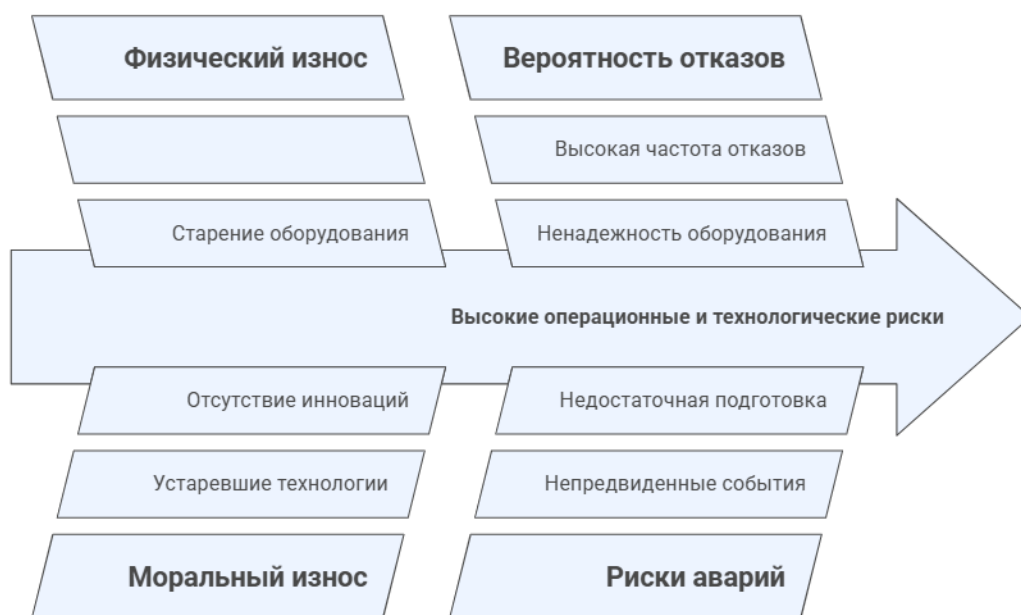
Физический износ

Старение оборудования

Вероятность отказов

Высокая частота отказов

Ненадежность оборудования

Высокие операционные и технологические риски

Отсутствие инноваций

Устаревшие технологии

Моральный износ

Недостаточная подготовка

Непредвиденные события

Риски аварий